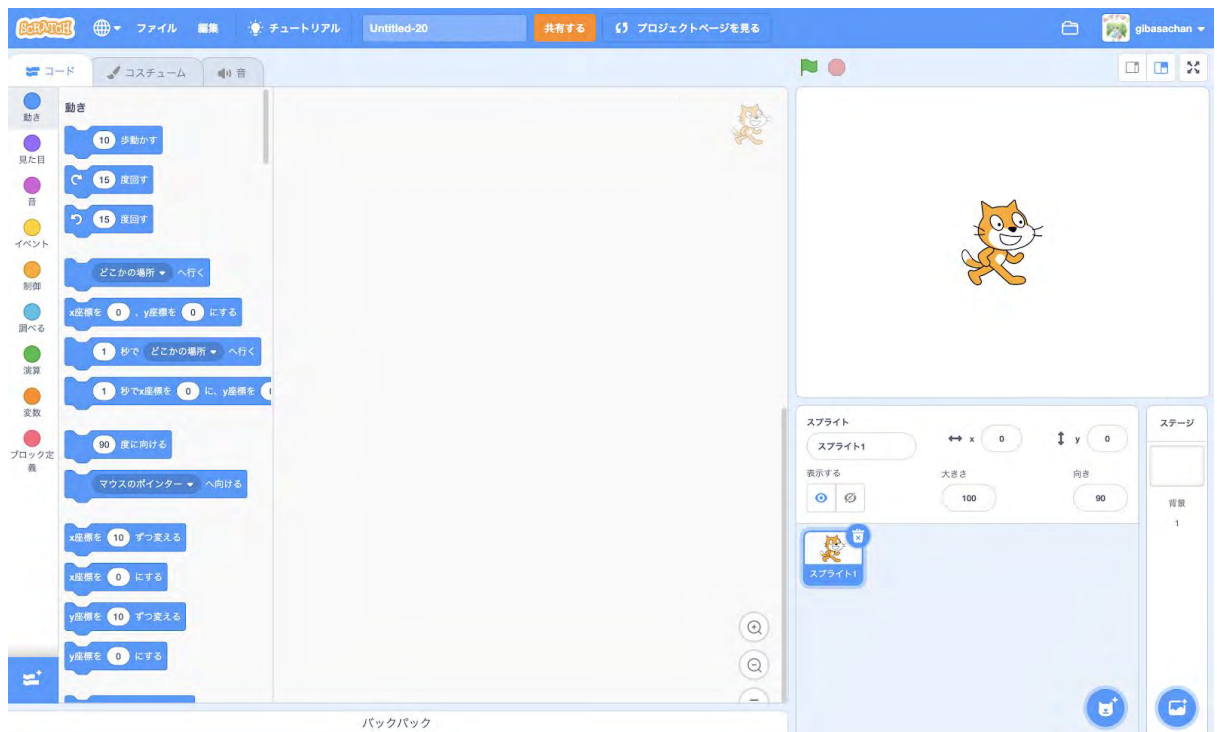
SCRATCH ファイル 編集 チュートリアル Untitled-20 共有する プロジェクトページを見る gibasachan

コード コスチューム 音

動き
見た目
音
イベント
制御
調べる
演算
変数
ブロック定義

動き
10 歩動かす
15 度回す
15 度回す
どこかの場所 へ行く
x座標を 0 , y座標を 0 にする
1 秒で どこかの場所 へ行く
1 秒でx座標を 0 に、y座標を
90 度に向ける
マウスのポインター へ向ける
x座標を 10 ずつ変える
x座標を 0 にする
y座標を 10 ずつ変える
y座標を 0 にする

スプライト
スプライト1
x 0
y 0
表示する
大きさ
100
向き
90
スプライト1

ステージ
背景
1

バックパック